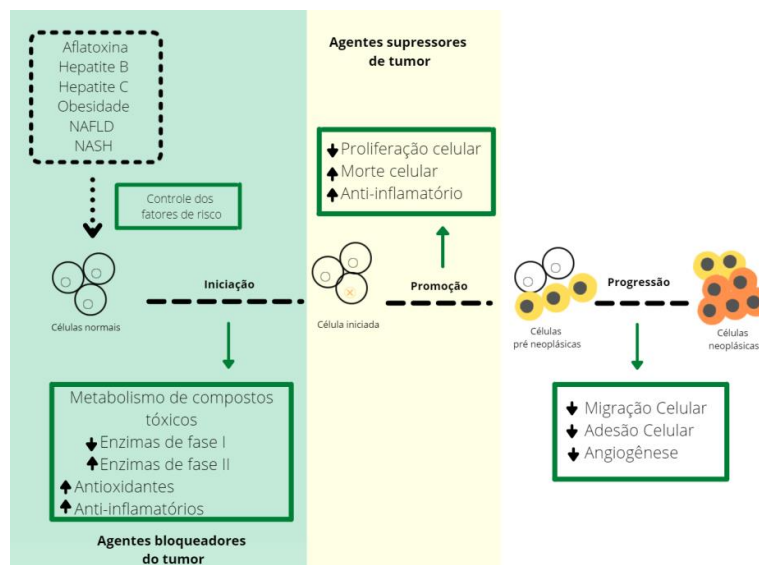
Aflatoxina
Hepatite B
Hepatite C
Obesidade
NAFLD
NASH

Controle dos fatores de risco

Células normais

Iniciação

Metabolismo de compostos tóxicos
Enzimas de fase I
Enzimas de fase II
Antioxidantes
Anti-inflamatórios

Agentes bloqueadores do tumor

Agentes supressores de tumor

Proliferação celular
Morte celular
Anti-inflamatório

Célula iniciada

Promoção

Células pré neoplásicas

Progressão

Células neoplásicas

Migração Celular
Adesão Celular
Angiogênese